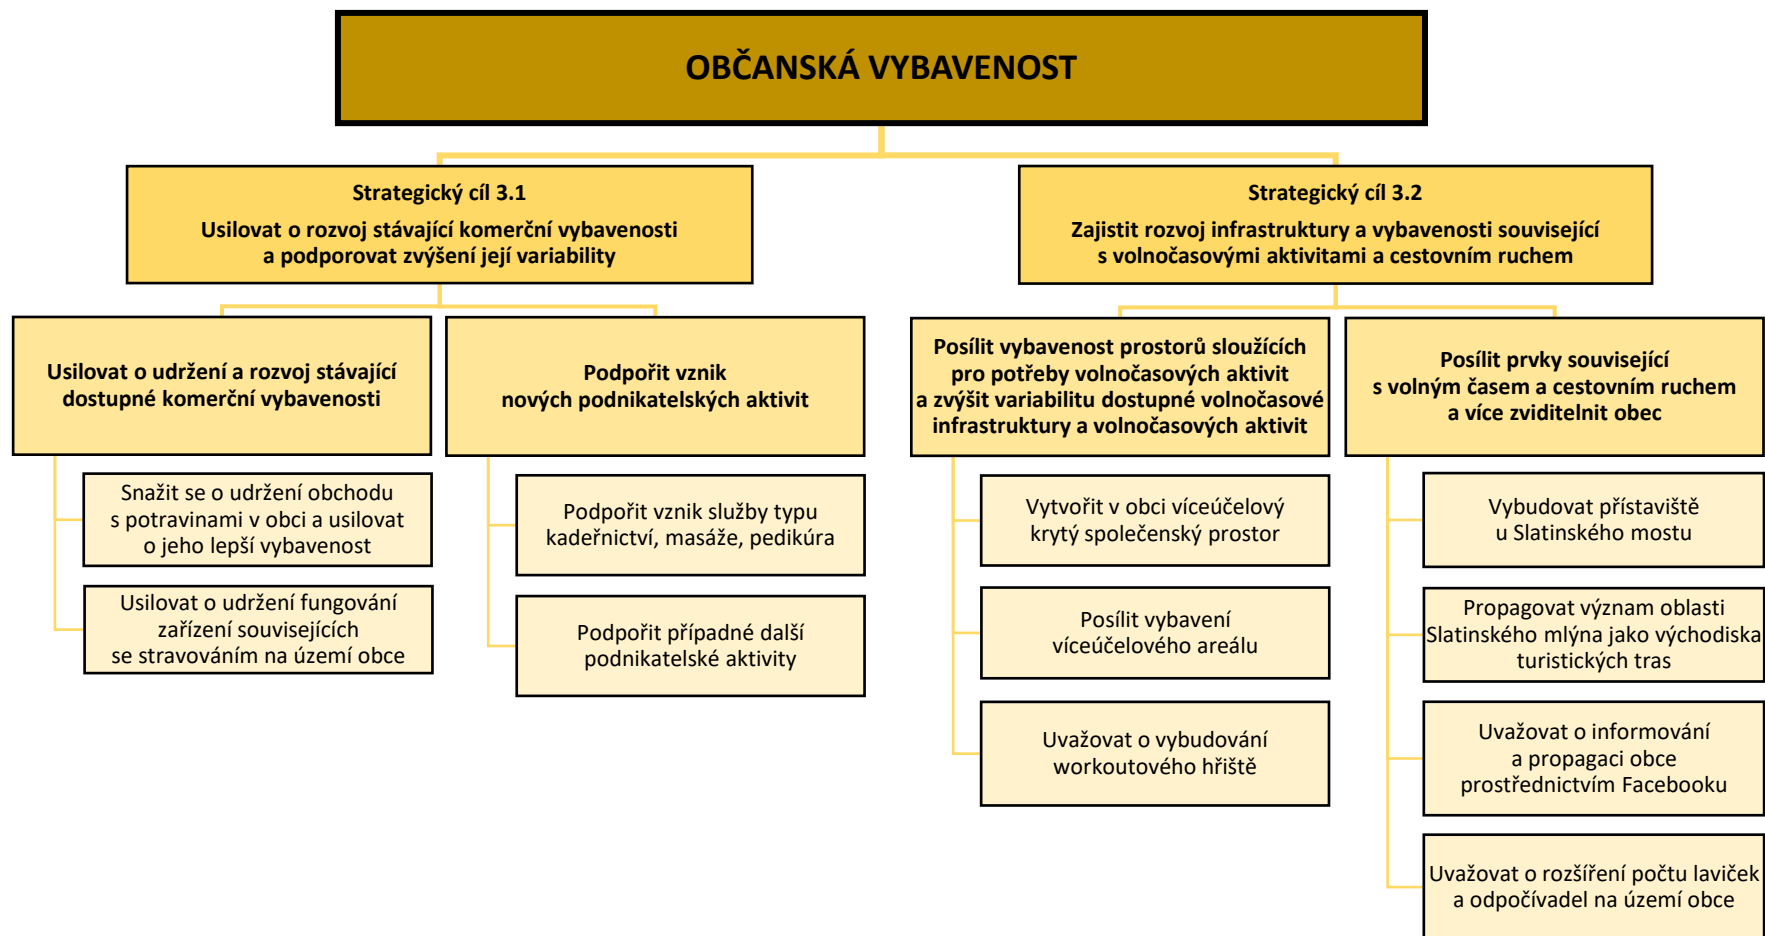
OBČANSKÁ VYBAVENOST

Strategický cíl 3.1
Usilovat o rozvoj stávající komerční vybavenosti a podporovat zvýšení její variability

Usilovat o udržení a rozvoj stávající dostupné komerční vybavenosti

Snažit se o udržení obchodu s potravinami v obci a usilovat o jeho lepší vybavenost

Usilovat o udržení fungování zařízení souvisejících se stravováním na území obce

Podpořit vznik nových podnikatelských aktivit

Podpořit vznik služby typu kadeřnictví, masáže, pedikúra

Podpořit případné další podnikatelské aktivity

Strategický cíl 3.2
Zajistit rozvoj infrastruktury a vybavenosti související s volnočasovými aktivitami a cestovním ruchem

Posílit vybavenost prostorů sloužících pro potřeby volnočasových aktivit a zvýšit variabilitu dostupné volnočasové infrastruktury a volnočasových aktivit

Vytvořit v obci víceúčelový krytý společenský prostor

Posílit vybavení víceúčelového areálu

Uvažovat o vybudování workoutového hřiště

Posílit prvky související s volným časem a cestovním ruchem a více zviditelnit obec

Vybudovat přístaviště u Slatinského mostu

Propagovat význam oblasti Slatinského mlýna jako východiska turistických tras

Uvažovat o informování a propagaci obce prostřednictvím Facebooku

Uvažovat o rozšíření počtu laviček a odpočívadel na území obce